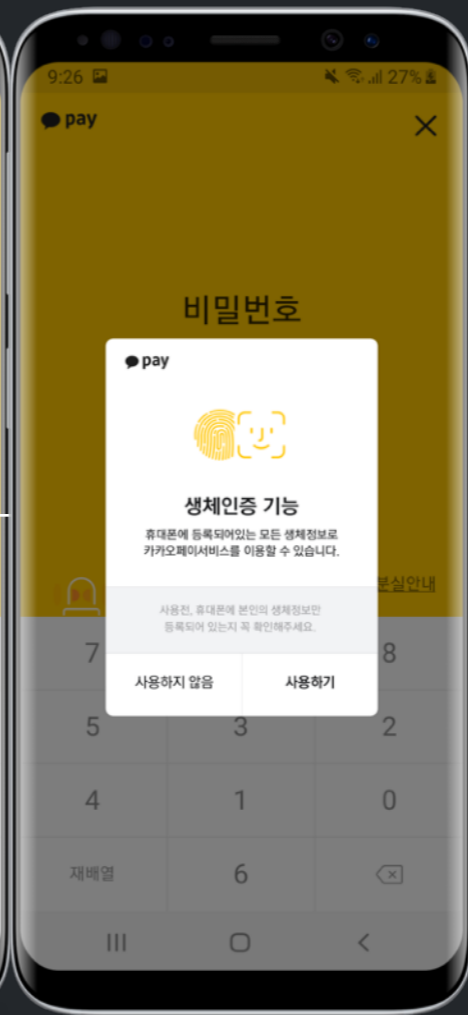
9:26 27%

pay

비밀번호

pay

생체인증 기능

휴대폰에 등록되어있는 모든 생체정보로 카카오페이서비스를 이용할 수 있습니다.

사용전, 휴대폰에 본인의 생체정보만 등록되어 있는지 꼭 확인해주세요.

사용하지 않음

사용하기

분실안내

7 8
5 3 2
4 1 0
재배열 6